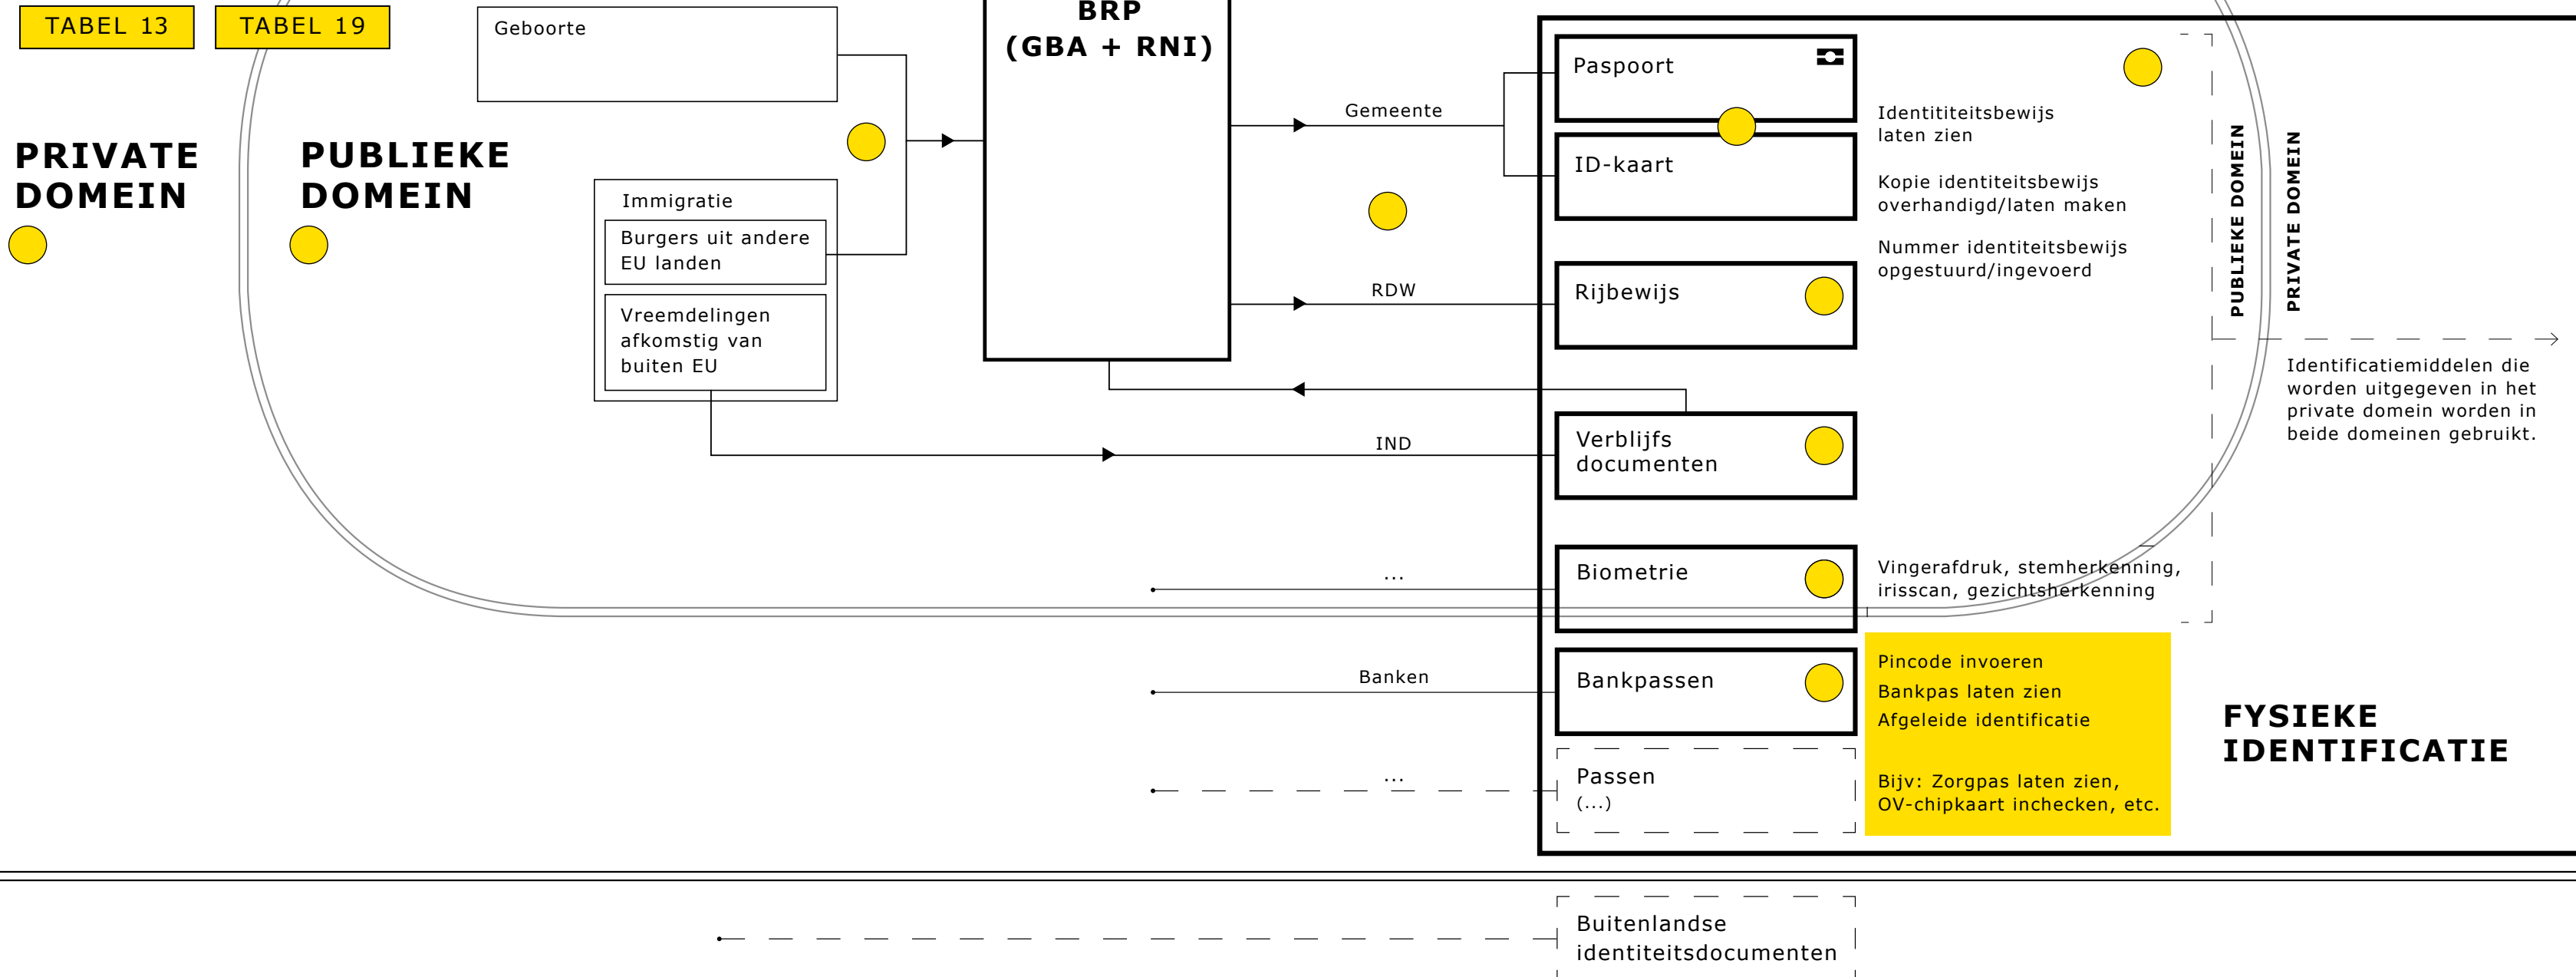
TABEL 13
TABEL 19

PRIVATE DOMEIN

PUBLIEKE DOMEIN

Geboorte

Immigratie
Burgers uit andere EU landen
Vreemdelingen afkomstig van buiten EU

BRP (GBA + RNI)

Gemeente

RDW

IND

...

Banken

...

Paspoort

ID-kaart

Rijbewijs

Verblijfs documenten

Biometrie

Bankpassen

Passen (...)

Identititeitsbewijs laten zien

Kopie identiteitsbewijs overhandigd/laten maken

Nummer identiteitsbewijs opgestuurd/ingevoerd

PUBLIEKE DOMEIN

PRIVATE DOMEIN

Identificatiemiddelen die worden uitgegeven in het private domein worden in beide domeinen gebruikt.

Vingerafdruk, stemherkenning, irisscan, gezichtsherkenning

Pincode invoeren
Bankpas laten zien
Afgeleide identificatie

Bijv: Zorgpas laten zien, OV-chipkaart inchecken, etc.

FYSIEKE IDENTIFICATIE

Buitenlandse identiteitsdocumenten